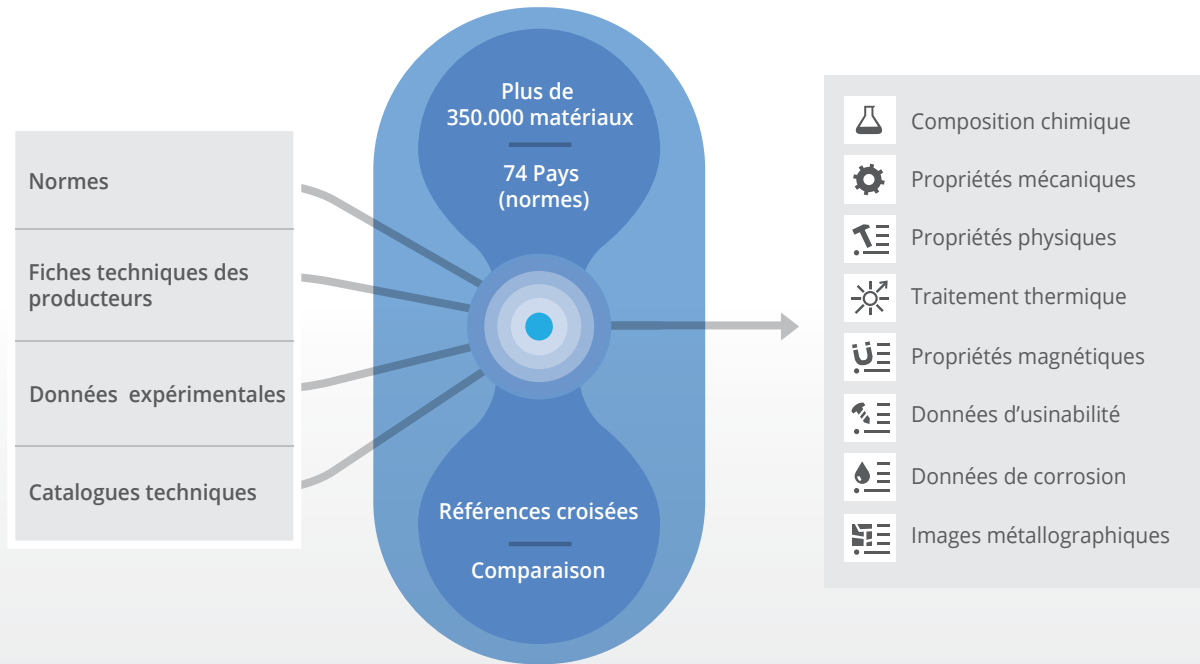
Normes

Fiches techniques des producteurs

Données expérimentales

Catalogues techniques

Plus de 350.000 matériaux

74 Pays (normes)

Références croisées

Comparaison

Composition chimique

Propriétés mécaniques

Propriétés physiques

Traitement thermique

Propriétés magnétiques

Données d'usinabilité

Données de corrosion

Images métallographiques